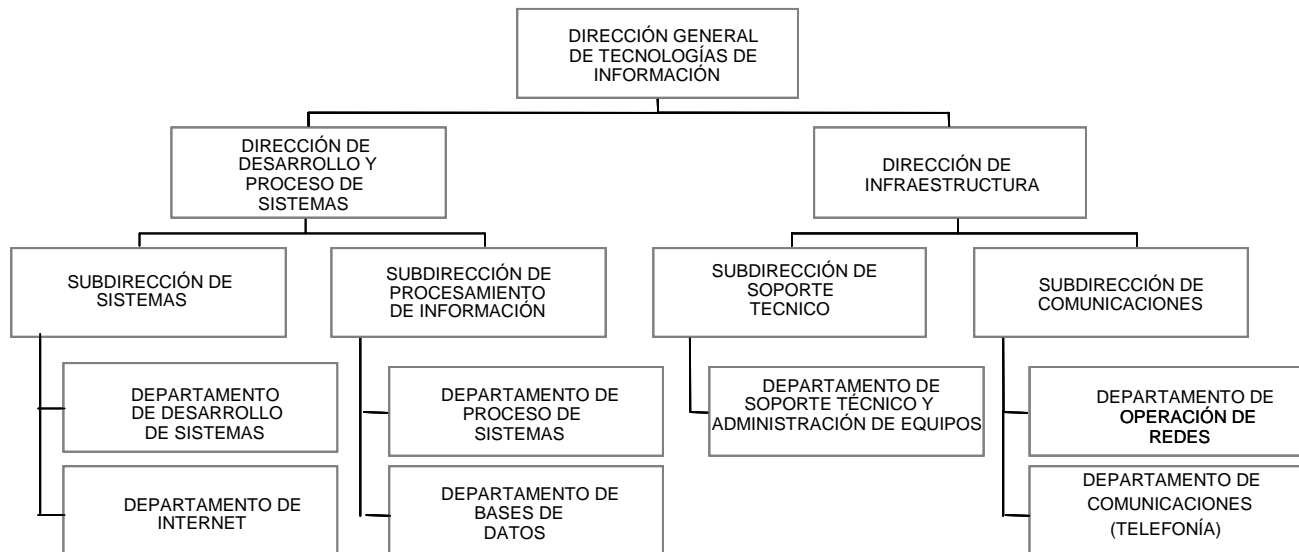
DIRECCIÓN GENERAL DE TECNOLOGÍAS DE INFORMACIÓN

DIRECCIÓN DE DESARROLLO Y PROCESO DE SISTEMAS

DIRECCIÓN DE INFRAESTRUCTURA

SUBDIRECCIÓN DE SISTEMAS

DEPARTAMENTO DE DESARROLLO DE SISTEMAS

DEPARTAMENTO DE INTERNET

SUBDIRECCIÓN DE PROCESAMIENTO DE INFORMACIÓN

DEPARTAMENTO DE PROCESO DE SISTEMAS

DEPARTAMENTO DE BASES DE DATOS

SUBDIRECCIÓN DE SOPORTE TECNICO

DEPARTAMENTO DE SOPORTE TÉCNICO Y ADMINISTRACIÓN DE EQUIPOS

SUBDIRECCIÓN DE COMUNICACIONES

DEPARTAMENTO DE OPERACIÓN DE REDES

DEPARTAMENTO DE COMUNICACIONES (TELEFONÍA)